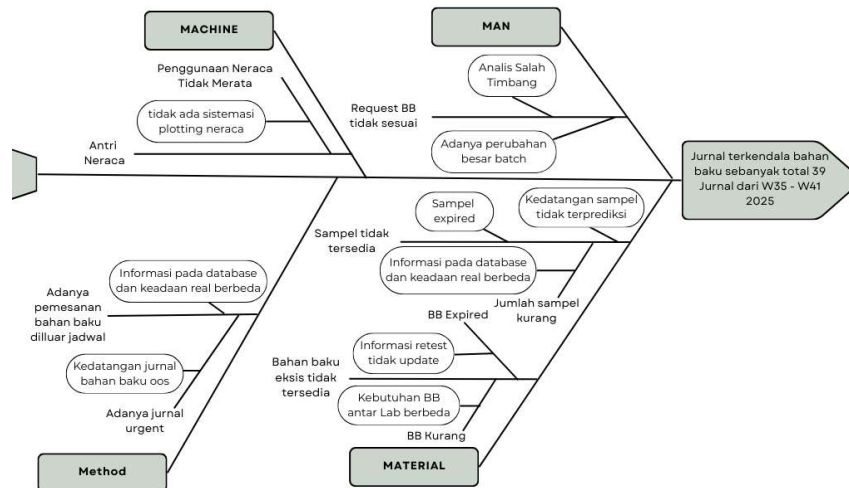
MACHINE

Penggunaan Neraca Tidak Merata

tidak ada sistemasi plotting neraca

Antri Neraca

MAN

Analis Salah Timbang

Request BB tidak sesuai

Adanya perubahan besar batch

Jurnal terkendala bahan baku sebanyak total 39 Jurnal dari W35 - W41 2025

Sampel expired

Kedatangan sampel tidak terprediksi

Sampel tidak tersedia

Informasi pada database dan keadaan real berbeda

Jumlah sampel kurang

Informasi pada database dan keadaan real berbeda

Adanya pemesanan bahan baku dilluar jadwal

Kedatangan jurnal bahan baku oos

Adanya jurnal urgent

BB Expired

Informasi retest tidak update

Bahan baku eksis tidak tersedia

Kebutuhan BB antar Lab berbeda

BB Kurang

Method

MATERIAL